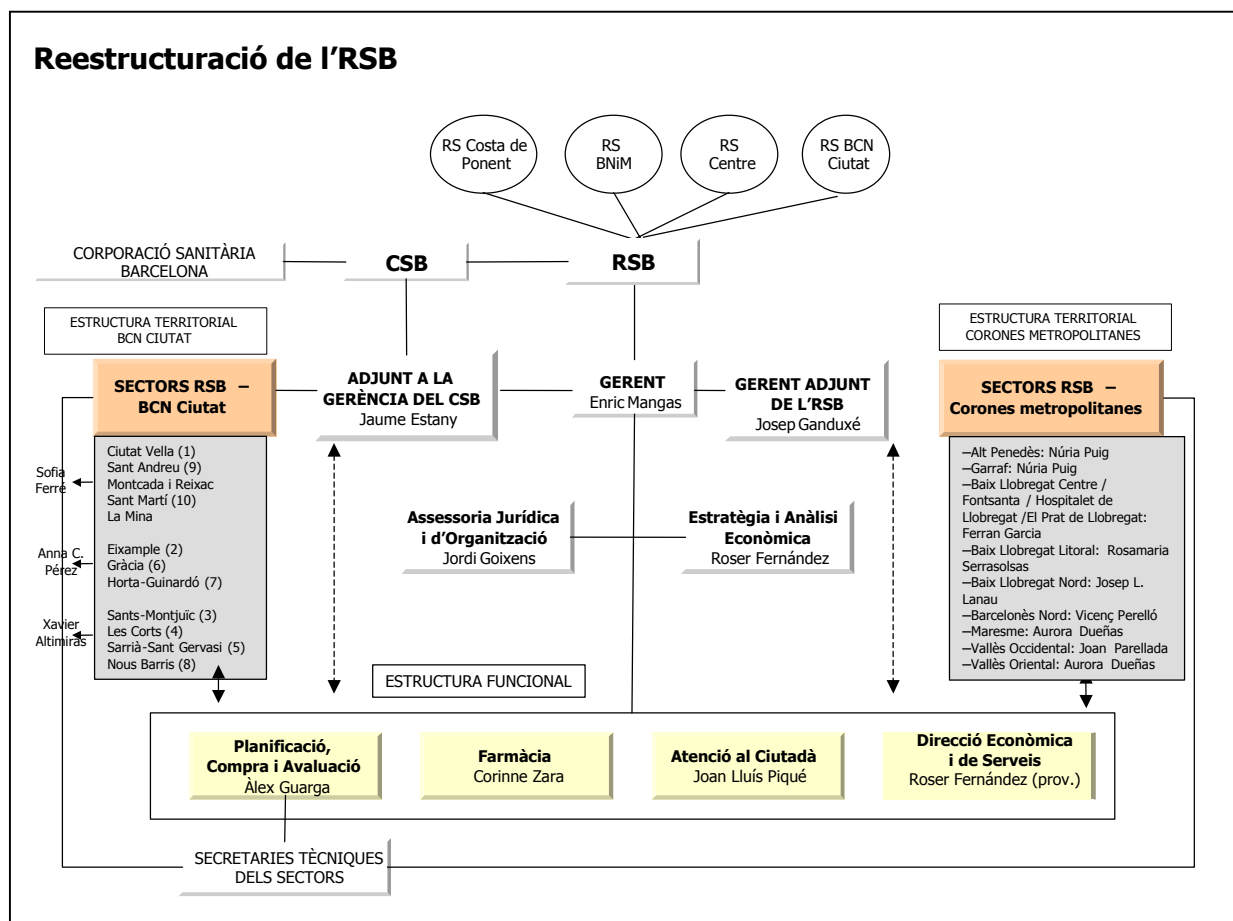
Reestructuració de l'RSB

RS Costa de Ponent

RS BNiM

RS Centre

RS BCN Ciutat

CORPORACIÓ SANITÀRIA BARCELONA

CSB

RSB

ESTRUCTURA TERRITORIAL BCN CIUTAT

ESTRUCTURA TERRITORIAL CORONES METROPOLITANES

SECTORS RSB – BCN Ciutat

ADJUNT A LA GERÈNCIA DEL CSB
Jaume Estany

GERENT
Enric Mangas

GERENT ADJUNT DE L'RSB
Josep Ganduxé

SECTORS RSB – Corones metropolitanes

Sofia Ferré

Ciutat Vella (1)
Sant Andreu (9)
Montcada i Reixac
Sant Martí (10)
La Mina

Anna C. Pérez

Eixample (2)
Gràcia (6)
Horta-Guinardó (7)

Xavier Altimiras

Sants-Montjuïc (3)
Les Corts (4)
Sarrià-Sant Gervasi (5)
Nous Barris (8)

Assessoria Jurídica i d'Organització
Jordi Goixens

Estratègia i Anàlisi Econòmica
Roser Fernández

–Alt Penedès: Núria Puig
–Garraf: Núria Puig
–Baix Llobregat Centre / Fontsanta / Hospitalet de Llobregat /El Prat de Llobregat: Ferran Garcia
–Baix Llobregat Litoral: Rosamaria Serrasolsas
–Baix Llobregat Nord: Josep L. Lanau
–Barcelonès Nord: Vicenç Perelló
–Maresme: Aurora Dueñas
–Vallès Occidental: Joan Parellada
–Vallès Oriental: Aurora Dueñas

ESTRUCTURA FUNCIONAL

Planificació, Compra i Avaluació
Àlex Guarga

Farmàcia
Corinne Zara

Atenció al Ciutadà
Joan Lluís Piqué

Direcció Econòmica i de Serveis
Roser Fernández (prov.)

SECRETARIES TÈCNIQUES DELS SECTORS